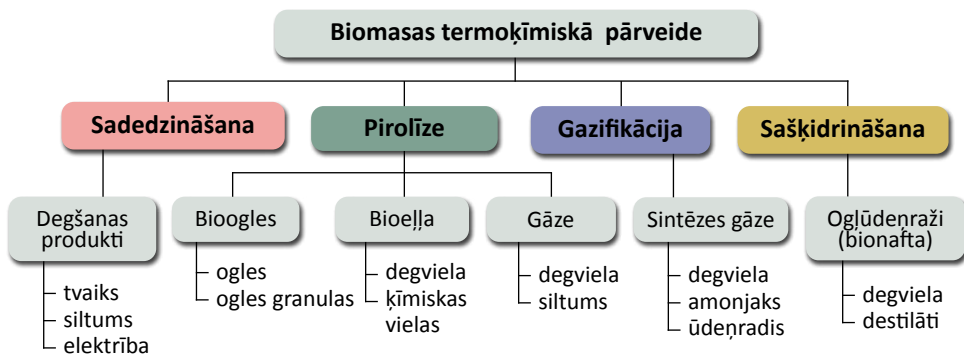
Biomasas termoķīmiskā pārveide

Sadedzināšana

Pirolīze

Gazifikācija

Sašķidrināšana

Degšanas produkti

tvaiks
siltums
elektrība

Bioogles

ogles
ogles granulas

Bioeļļa

degviela
ķīmiskas vielas

Gāze

degviela
siltums

Sintēzes gāze

degviela
amonjaks
ūdeņradis

Ogļūdeņraži (bionafta)

degviela
destilāti